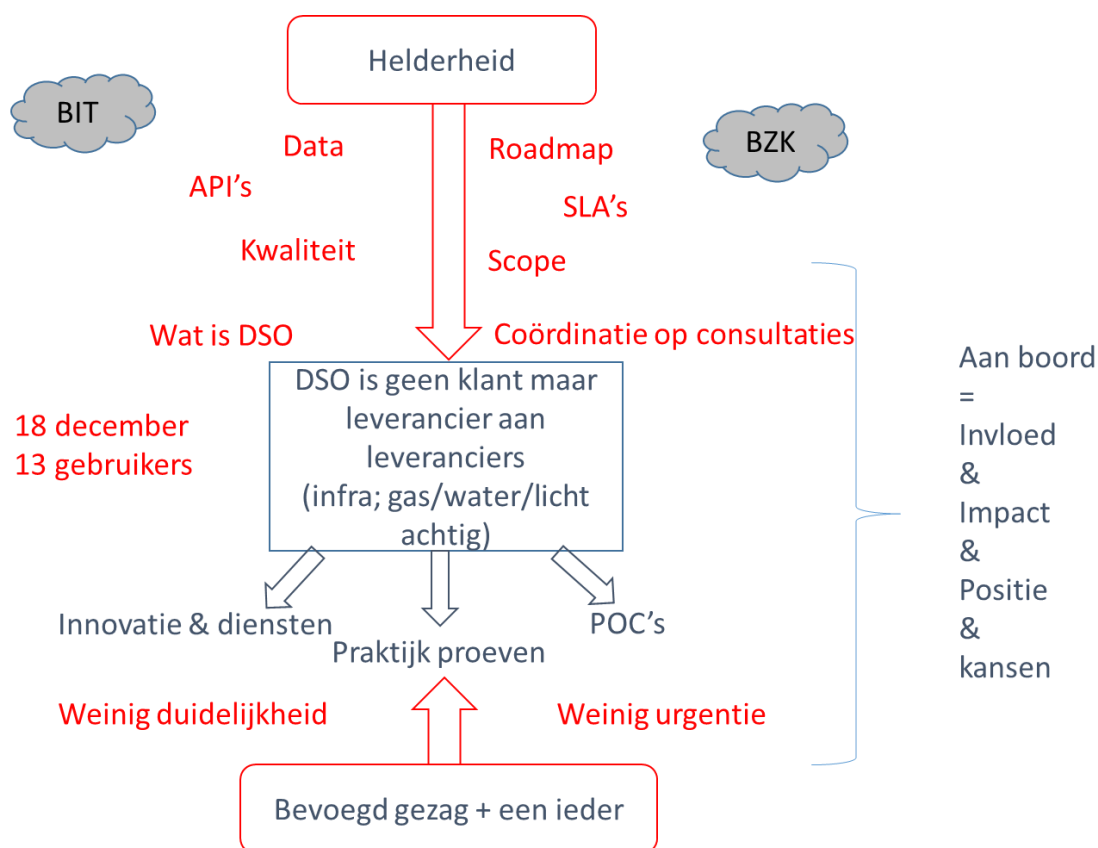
Helderheid

BIT

BZK

Data

API's

Kwaliteit

Roadmap

SLA's

Scope

Wat is DSO

Coördinatie op consultaties

18 december
13 gebruikers

DSO is geen klant maar leverancier aan leveranciers (infra; gas/water/licht achtig)

Aan boord
=
Invloed
&
Impact
&
Positie
&
kansen

Innovatie & diensten

Praktijk proeven

POC's

Weinig duidelijkheid

Weinig urgentie

Bevoegd gezag + een ieder